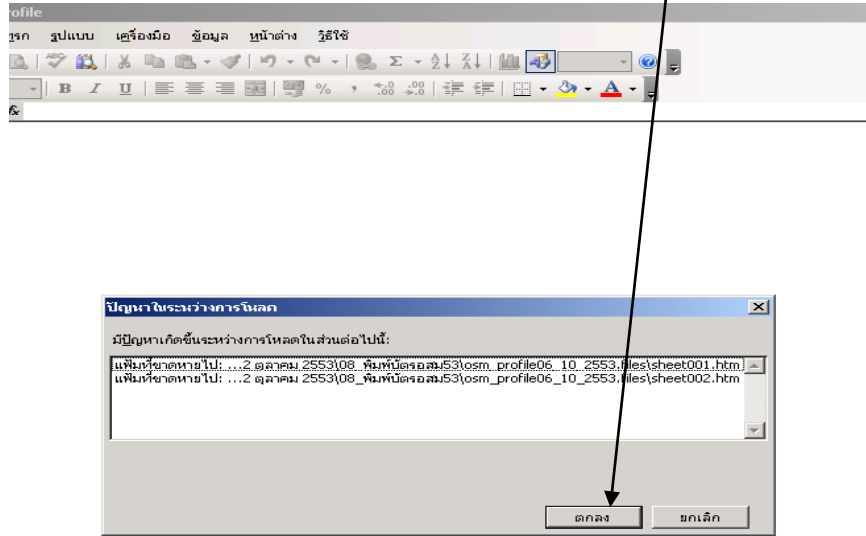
rofile

ทรก รูปแบบ เครื่องมือ ข้อมูล หน้าต่าง วิธีใช้

B I U % , .00 .00 A

fx

ปัญหาในระหว่างการโหลด

มีปัญหาเกิดขึ้นระหว่างการโหลดในส่วนต่อไปนี้:

แฟ้มที่ขาดหายไป: ...2 ตุลาคม 2553\08_พิมพ์บัตรอสม53\osm_profile06_10_2553.files\sheet001.htm
แฟ้มที่ขาดหายไป: ...2 ตุลาคม 2553\08_พิมพ์บัตรอสม53\osm_profile06_10_2553.files\sheet002.htm

ตกลง ยกเลิก